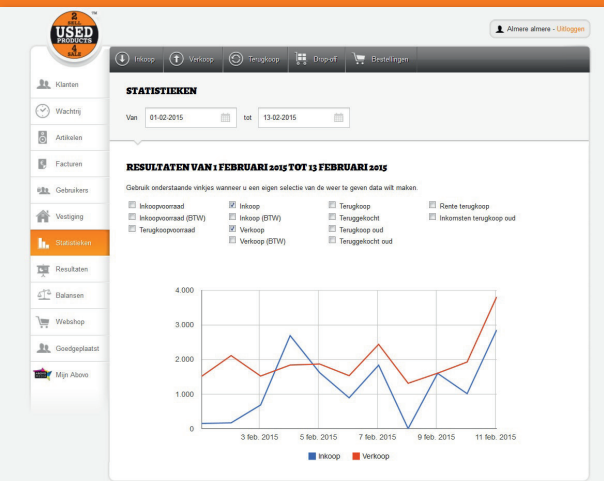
2 SELL
USED PRODUCTS
4 SALE
TM

Almere almere - Uitloggen

Inkoop
Verkoop
Terugkoop
Drop-off
Bestellingen

Klanten
Wachtrij
Artikelen
Facturen
Gebruikers
Vestiging
Statistieken
Resultaten
Balansen
Webshop
Goedgeplaatst
Mijn Abovo

STATISTIEKEN

Van 01-02-2015 tot 13-02-2015

RESULTATEN VAN 1 FEBRUARI 2015 TOT 13 FEBRUARI 2015

Gebruik onderstaande vinkjes wanneer u een eigen selectie van de weer te geven data wilt maken.

Inkoopvoorraad
Inkoopvoorraad (BTW)
Terugkoopvoorraad
Inkoop
Inkoop (BTW)
Verkoop
Verkoop (BTW)
Terugkoop
Teruggekocht
Terugkoop oud
Teruggekocht oud
Rente terugkoop
Inkomsten terugkoop oud

4.000
3.000
2.000
1.000
0
3 feb. 2015
5 feb. 2015
7 feb. 2015
9 feb. 2015
11 feb. 2015

Inkoop
Verkoop